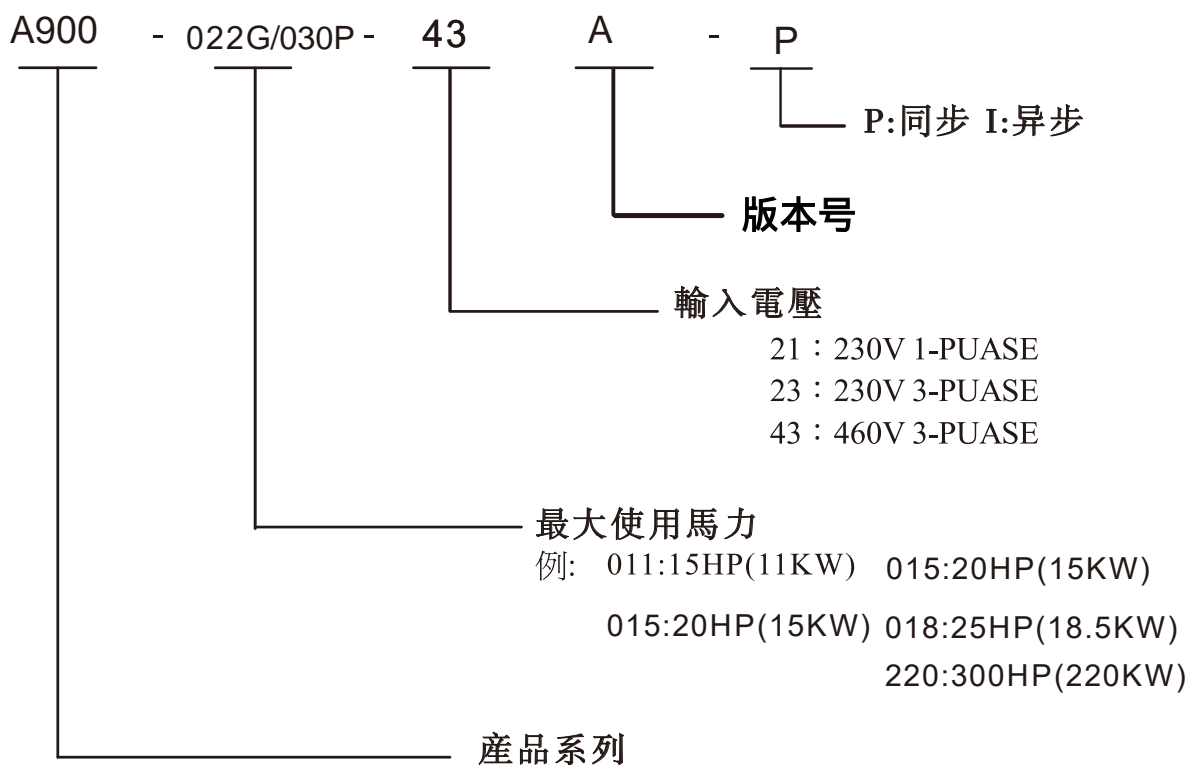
A900 - 022G/030P - 43 A - P

P:同步 I:异步

版本号

輸入電壓

21：230V 1-PUASE

23：230V 3-PUASE

43：460V 3-PUASE

最大使用馬力

例: 011:15HP(11KW) 015:20HP(15KW)

015:20HP(15KW) 018:25HP(18.5KW)

220:300HP(220KW)

產品系列